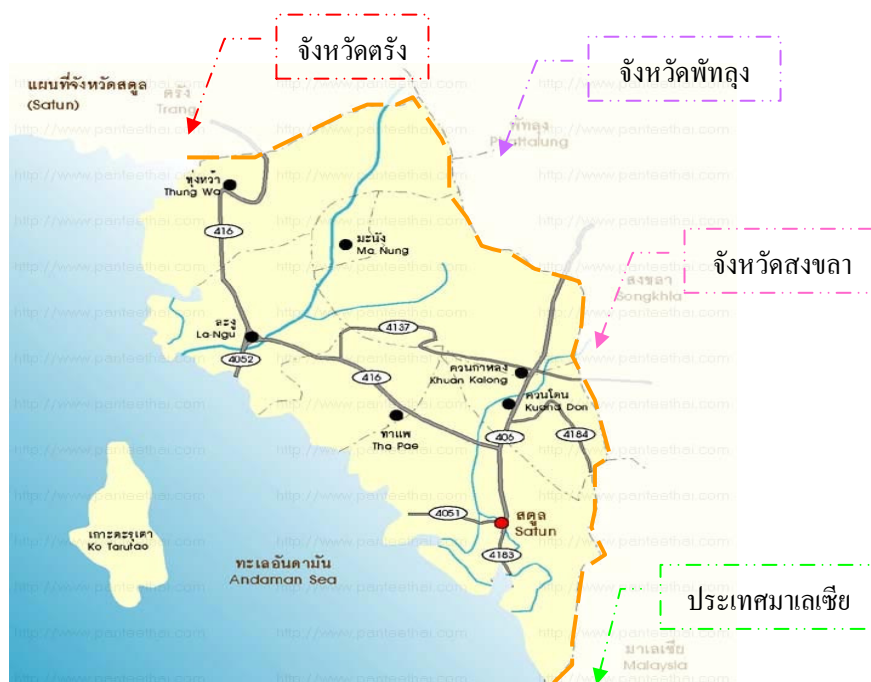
จังหวัดตรัง

จังหวัดพัทลุง

แผนที่จังหวัดสตูล
(Satun)

ตรัง
Trang

พัทลุง
Phatthalung

ทุ่งหว้า
Thung Wa

416

มะนัง
Ma Nung

จังหวัดสงขลา

สงขลา
Songkhla

ละงู
La-Ngu

4052

4137

416

ควนกาหลง
Khuan Kalong

ควนโดน
Kuang Don

ท่าแพ
Tha Pae

406

4184

4051

สตูล
Satun

4183

เกาะตะรุเตา
Ko Tarutao

ทะเลอันดามัน
Andaman Sea

ประเทศมาเลเซีย

มาเลเซีย
Malaysia

http://www.panteethai.com